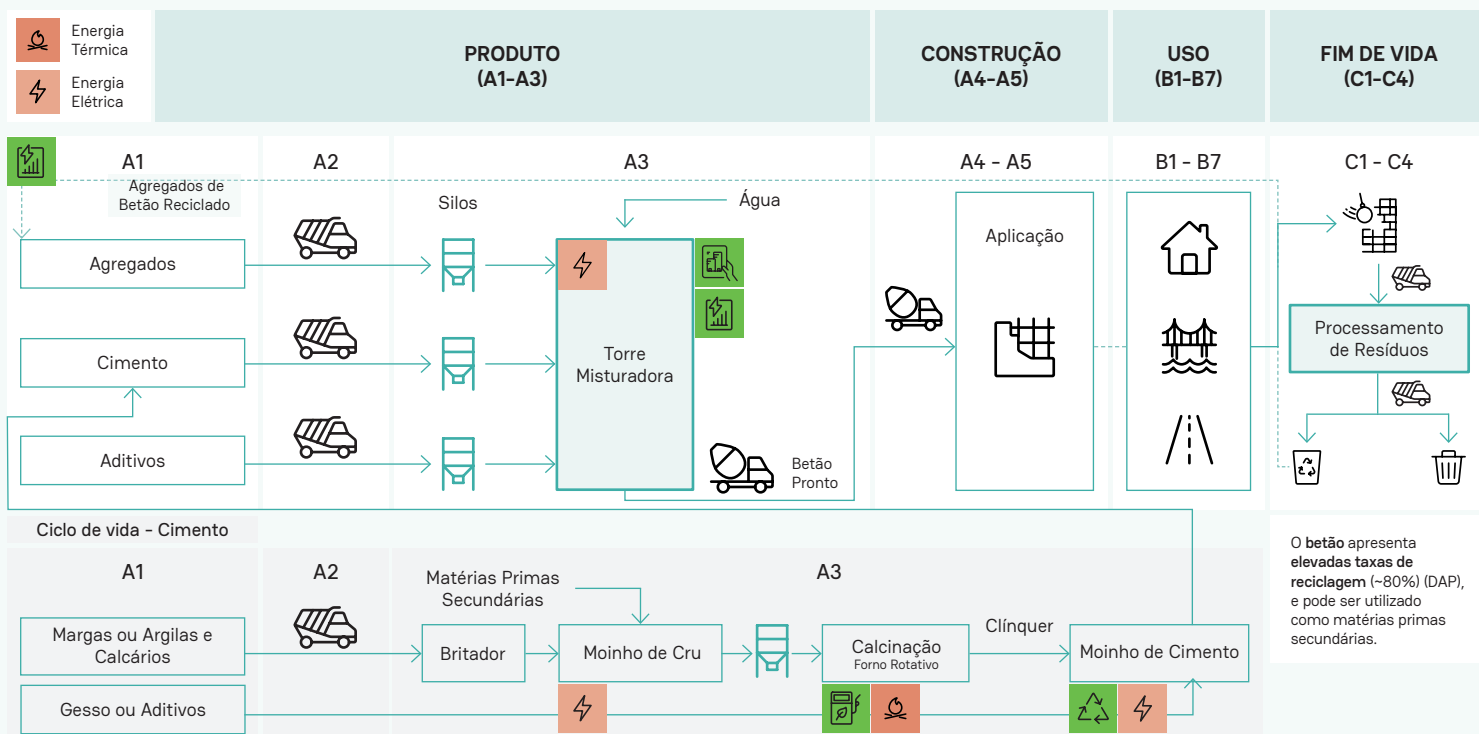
Energia Térmica

Energia Elétrica

PRODUTO (A1-A3)

CONSTRUÇÃO (A4-A5)

USO (B1-B7)

FIM DE VIDA (C1-C4)

A1

A2

A3

A4 - A5

B1 - B7

C1 - C4

Agregados de Betão Reciclado

Silos

Água

Agregados

Cimento

Aditivos

Torre Misturadora

Betão Pronto

Aplicação

Processamento de Resíduos

Ciclo de vida - Cimento

A1

A2

A3

Matérias Primas Secundárias

Margas ou Argilas e Calcários

Britador

Moinho de Cru

Calcinação
Forno Rotativo

Clínquer

Moinho de Cimento

Gesso ou Aditivos

O **betão** apresenta **elevadas taxas de reciclagem** (~80%) (DAP), e pode ser utilizado como matérias primas secundárias.